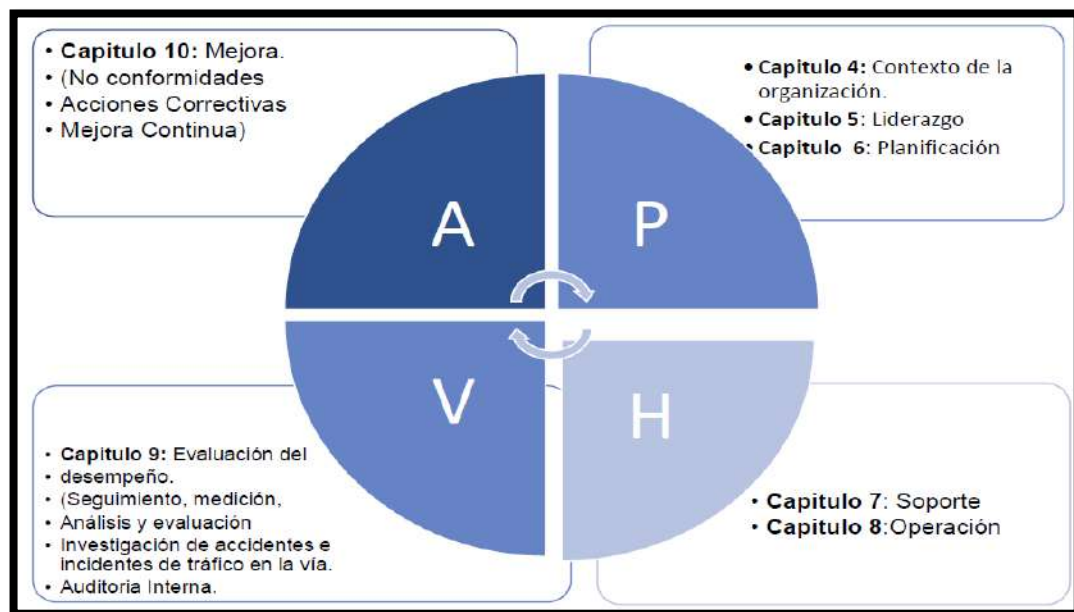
• **Capitulo 10:** Mejora.
• (No conformidades
• Acciones Correctivas
• Mejora Continua)

• **Capitulo 4:** Contexto de la organización.
• **Capitulo 5:** Liderazgo
• **Capitulo 6:** Planificación

A

P

V

H

• **Capitulo 9:** Evaluación del
• desempeño.
• (Seguimiento, medición,
• Análisis y evaluación
• Investigación de accidentes e incidentes de tráfico en la vía.
• Auditoria Interna.

• **Capitulo 7:** Soporte
• **Capitulo 8:**Operación